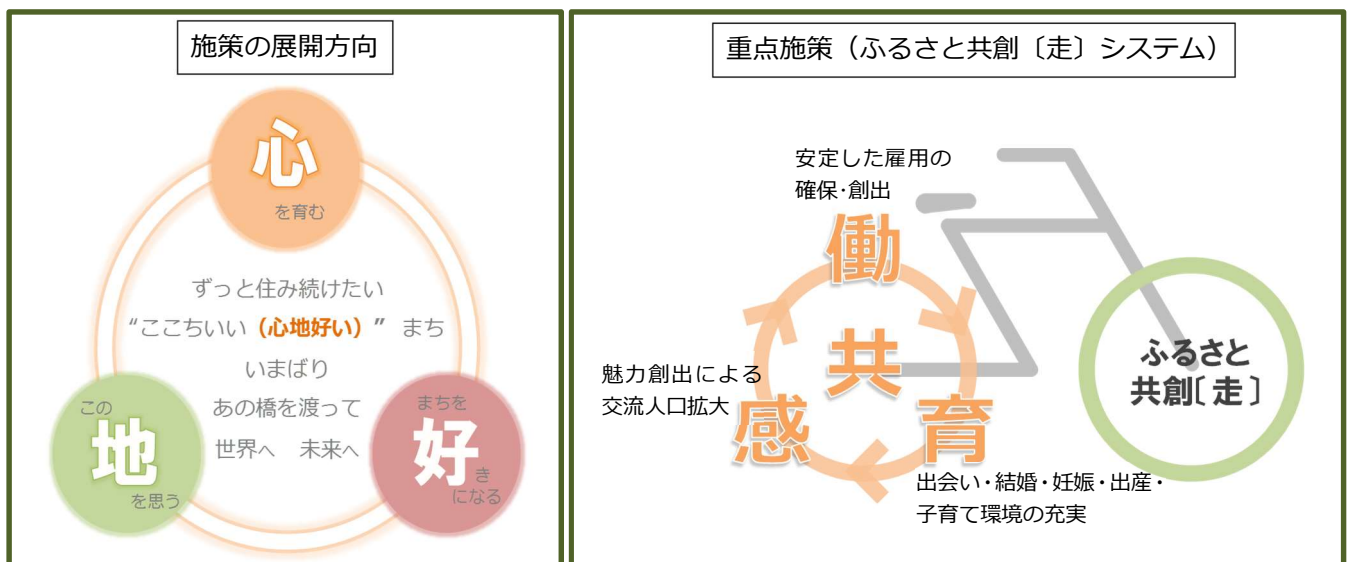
施策の展開方向

心
を育む

ずっと住み続けたい
“ここちいい（心地好い）” まち
いまばり
あの橋を渡って
世界へ　未来へ

この
地
を思う

まちを
好
き
になる

重点施策（ふるさと共創〔走〕システム）

安定した雇用の
確保・創出

働

共

魅力創出による
交流人口拡大

感

育

出会い・結婚・妊娠・出産・
子育て環境の充実

ふるさと
共創〔走〕